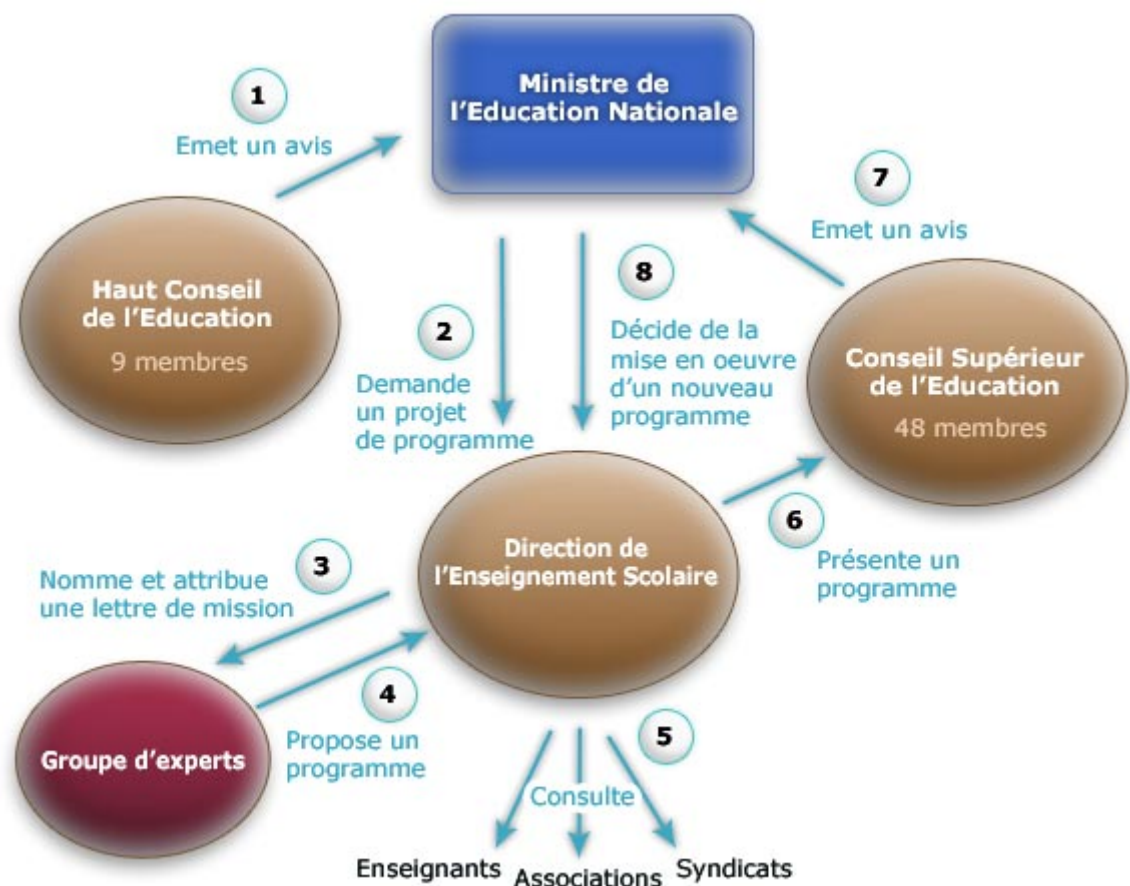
Ministre de l'Education Nationale

1
Emet un avis

Haut Conseil de l'Education
9 membres

2
Demande un projet de programme

8
Décide de la mise en oeuvre d'un nouveau programme

7
Emet un avis

Conseil Supérieur de l'Education
48 membres

Direction de l'Enseignement Scolaire

6
Présente un programme

3
Nomme et attribue une lettre de mission

Groupe d'experts

4
Propose un programme

5
Consulte

Enseignants
Associations
Syndicats